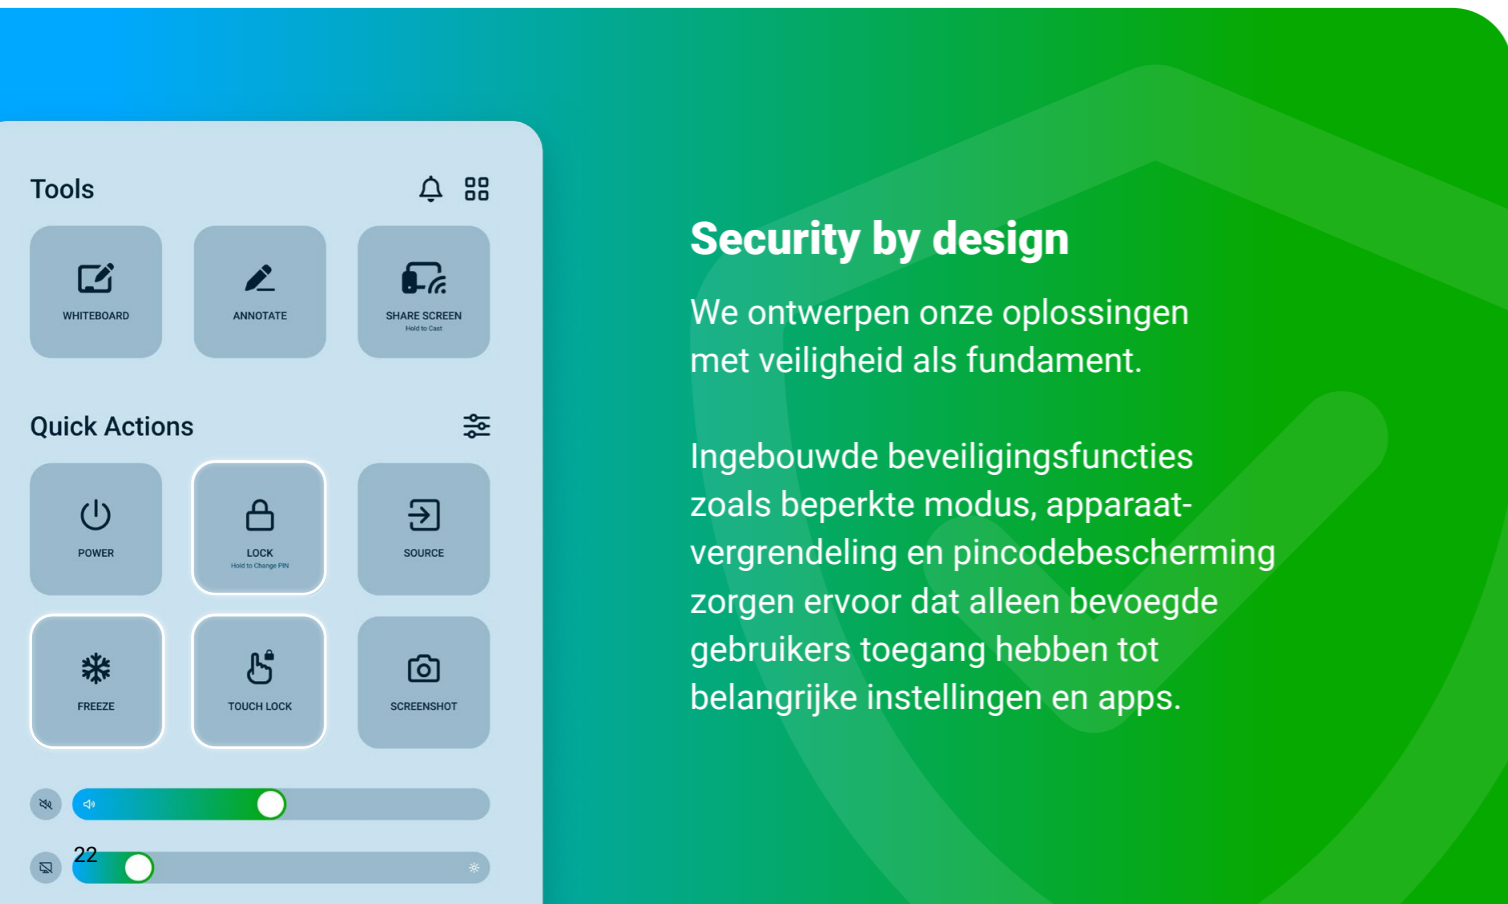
Tools

WHITEBOARD

ANNOTATE

SHARE SCREEN
Hold to Cast

Quick Actions

POWER

LOCK
Hold to Change PIN

SOURCE

FREEZE

TOUCH LOCK

SCREENSHOT

22

Security by design

We ontwerpen onze oplossingen met veiligheid als fundament.

Ingebouwde beveiligingsfuncties zoals beperkte modus, apparaatvergrendeling en pincodebescherming zorgen ervoor dat alleen bevoegde gebruikers toegang hebben tot belangrijke instellingen en apps.